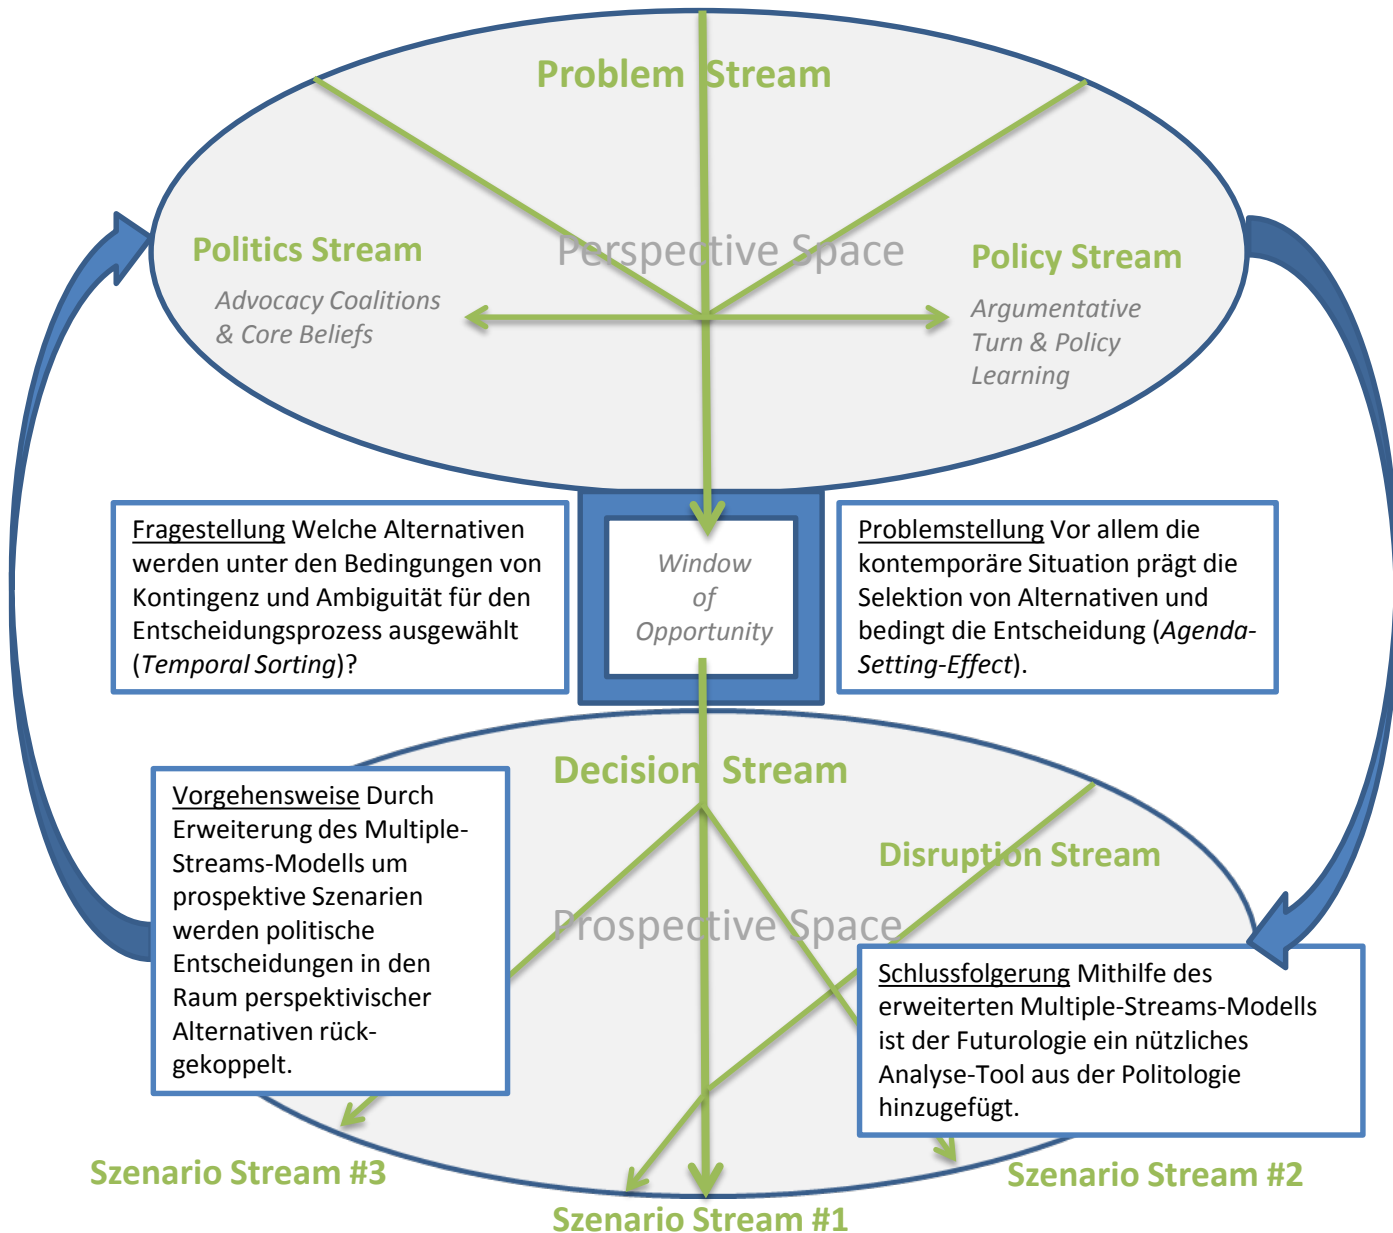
Problem Stream

Perspective Space

Politics Stream

Advocacy Coalitions & Core Beliefs

Policy Stream

Argumentative Turn & Policy Learning

Fragestellung Welche Alternativen werden unter den Bedingungen von Kontingenz und Ambiguität für den Entscheidungsprozess ausgewählt (*Temporal Sorting*)?

Window of Opportunity

Problemstellung Vor allem die kontemporäre Situation prägt die Selektion von Alternativen und bedingt die Entscheidung (*Agenda-Setting-Effect*).

Decision Stream

Vorgehensweise Durch Erweiterung des Multiple-Streams-Modells um prospektive Szenarien werden politische Entscheidungen in den Raum perspektivischer Alternativen rückgekoppelt.

Disruption Stream

Prospective Space

Schlussfolgerung Mithilfe des erweiterten Multiple-Streams-Modells ist der Futurologie ein nützliches Analyse-Tool aus der Politologie hinzugefügt.

Szenario Stream #3

Szenario Stream #2

Szenario Stream #1